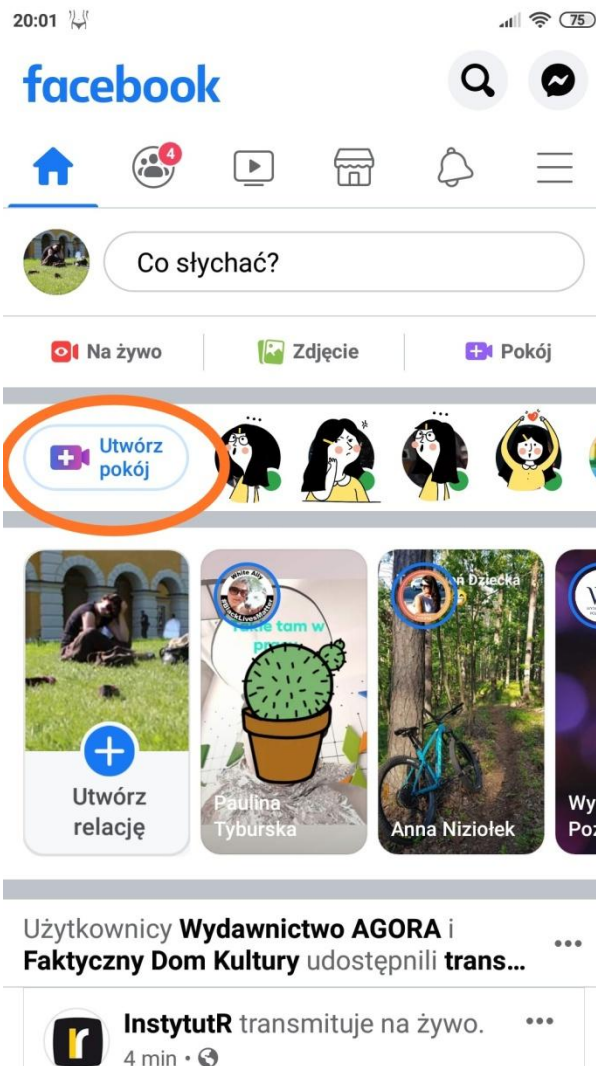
20:01

75

facebook

4

Co słychać?

Na żywo

Zdjęcie

Pokój

Utwórz pokój

Utwórz relację

Paulina Tyburska

Anna Niziołek

Wy Poz

Użytkownicy **Wydawnictwo AGORA** i **Faktyczny Dom Kultury** udostępnili **trans...**

...

**InstytutR** transmituje na żywo.

4 min ·

...